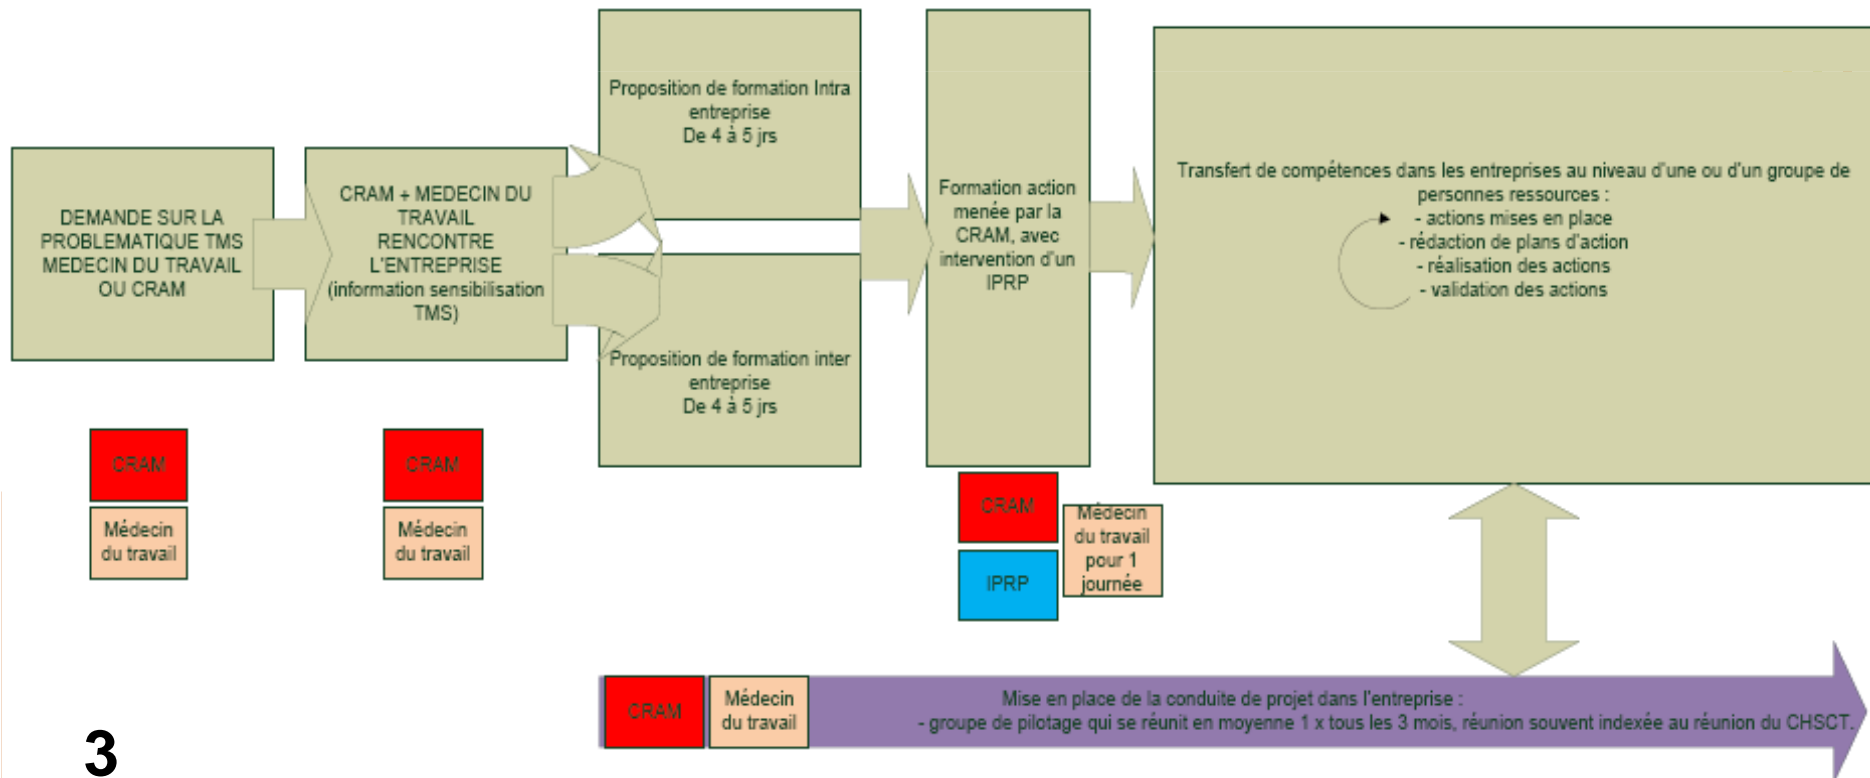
DEMANDE SUR LA PROBLEMATIQUE TMS MEDECIN DU TRAVAIL OU CRAM

CRAM + MEDECIN DU TRAVAIL RENCONTRE L'ENTREPRISE (information sensibilisation TMS)

Proposition de formation Intra entreprise
De 4 à 5 jrs

Proposition de formation inter entreprise
De 4 à 5 jrs

Formation action menée par la CRAM, avec intervention d'un IPRP

Transfert de compétences dans les entreprises au niveau d'une ou d'un groupe de personnes ressources :
- actions mises en place
- rédaction de plans d'action
- réalisation des actions
- validation des actions

CRAM
Médecin du travail

CRAM
Médecin du travail

CRAM
IPRP
Médecin du travail pour 1 journée

CRAM
Médecin du travail

Mise en place de la conduite de projet dans l'entreprise :
- groupe de pilotage qui se réunit en moyenne 1 x tous les 3 mois, réunion souvent indexée au réunion du CHSCT.

3